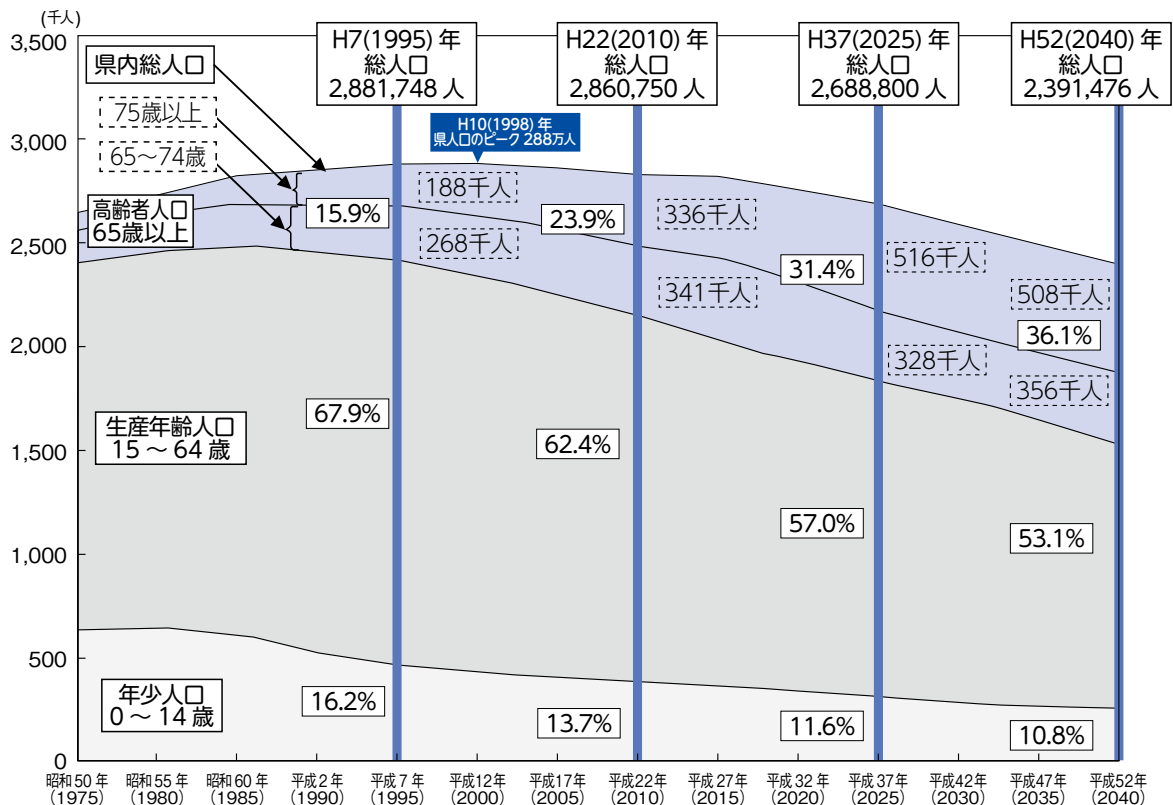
(千人)
3,500
3,000
2,500
2,000
1,500
1,000
500
0

H7(1995) 年
総人口
2,881,748 人

H22(2010) 年
総人口
2,860,750 人

H37(2025) 年
総人口
2,688,800 人

H52(2040) 年
総人口
2,391,476 人

県内総人口
75歳以上
65～74歳
高齢者人口
65歳以上

H10(1998) 年
県人口のピーク 288万人

188千人
268千人
336千人
341千人
516千人
328千人
508千人
356千人

15.9%
23.9%
31.4%
36.1%

生産年齢人口
15 ～ 64 歳

67.9%
62.4%
57.0%
53.1%

年少人口
0 ～ 14 歳

16.2%
13.7%
11.6%
10.8%

昭和50 年 (1975)
昭和55 年 (1980)
昭和60 年 (1985)
平成2 年 (1990)
平成7 年 (1995)
平成12年 (2000)
平成17年 (2005)
平成22年 (2010)
平成27年 (2015)
平成32 年 (2020)
平成37年 (2025)
平成42年 (2030)
平成47年 (2035)
平成52年 (2040)